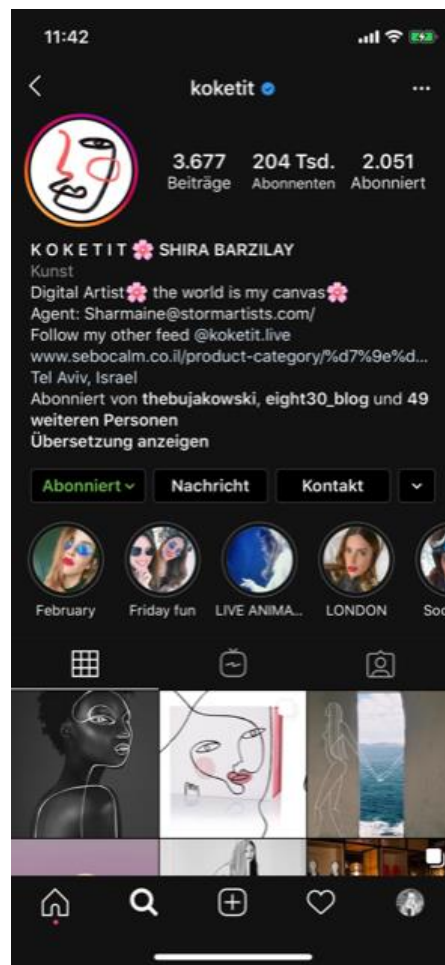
11:42

koketit

3.677 Beiträge
204 Tsd. Abonnenten
2.051 Abonniert

K O K E T I T 🌸 SHIRA BARZILAY
Kunst
Digital Artist🌸 the world is my canvas🌸
Agent: Sharmaine@stormartists.com/
Follow my other feed @koketit.live
www.sebocalm.co.il/product-category/%d7%9e%d...
Tel Aviv, Israel
Abonniert von thebujakowski, eight30_blog und 49 weiteren Personen
Übersetzung anzeigen

Abonniert
Nachricht
Kontakt

February
Friday fun
LIVE ANIMA...
LONDON
Soc